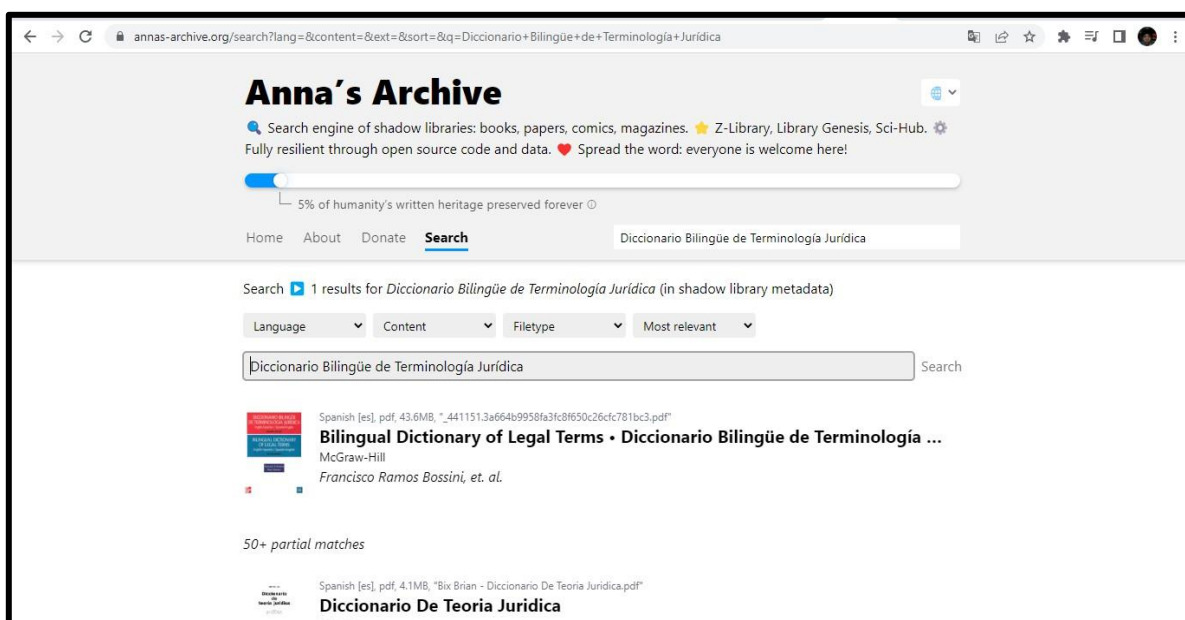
annas-archive.org/search?lang=&content=&ext=&sort=&q=Diccionario+Bilingüe+de+Terminología+Jurídica

Anna's Archive

Search engine of shadow libraries: books, papers, comics, magazines. Z-Library, Library Genesis, Sci-Hub. Fully resilient through open source code and data. Spread the word: everyone is welcome here!

5% of humanity's written heritage preserved forever ⓘ

Home About Donate Search

Diccionario Bilingüe de Terminología Jurídica

Search 1 results for *Diccionario Bilingüe de Terminología Jurídica* (in shadow library metadata)

Language | Content | Filetype | Most relevant

Diccionario Bilingüe de Terminología Jurídica

Search

Spanish [es], pdf, 43.6MB, "_441151.3a664b9958fa3fc8f650c26cfc781bc3.pdf"

**Bilingual Dictionary of Legal Terms • Diccionario Bilingüe de Terminología ...**

McGraw-Hill

*Francisco Ramos Bossini, et. al.*

*50+ partial matches*

Spanish [es], pdf, 4.1MB, "Bix Brian - Diccionario De Teoria Juridica.pdf"

**Diccionario De Teoria Juridica**